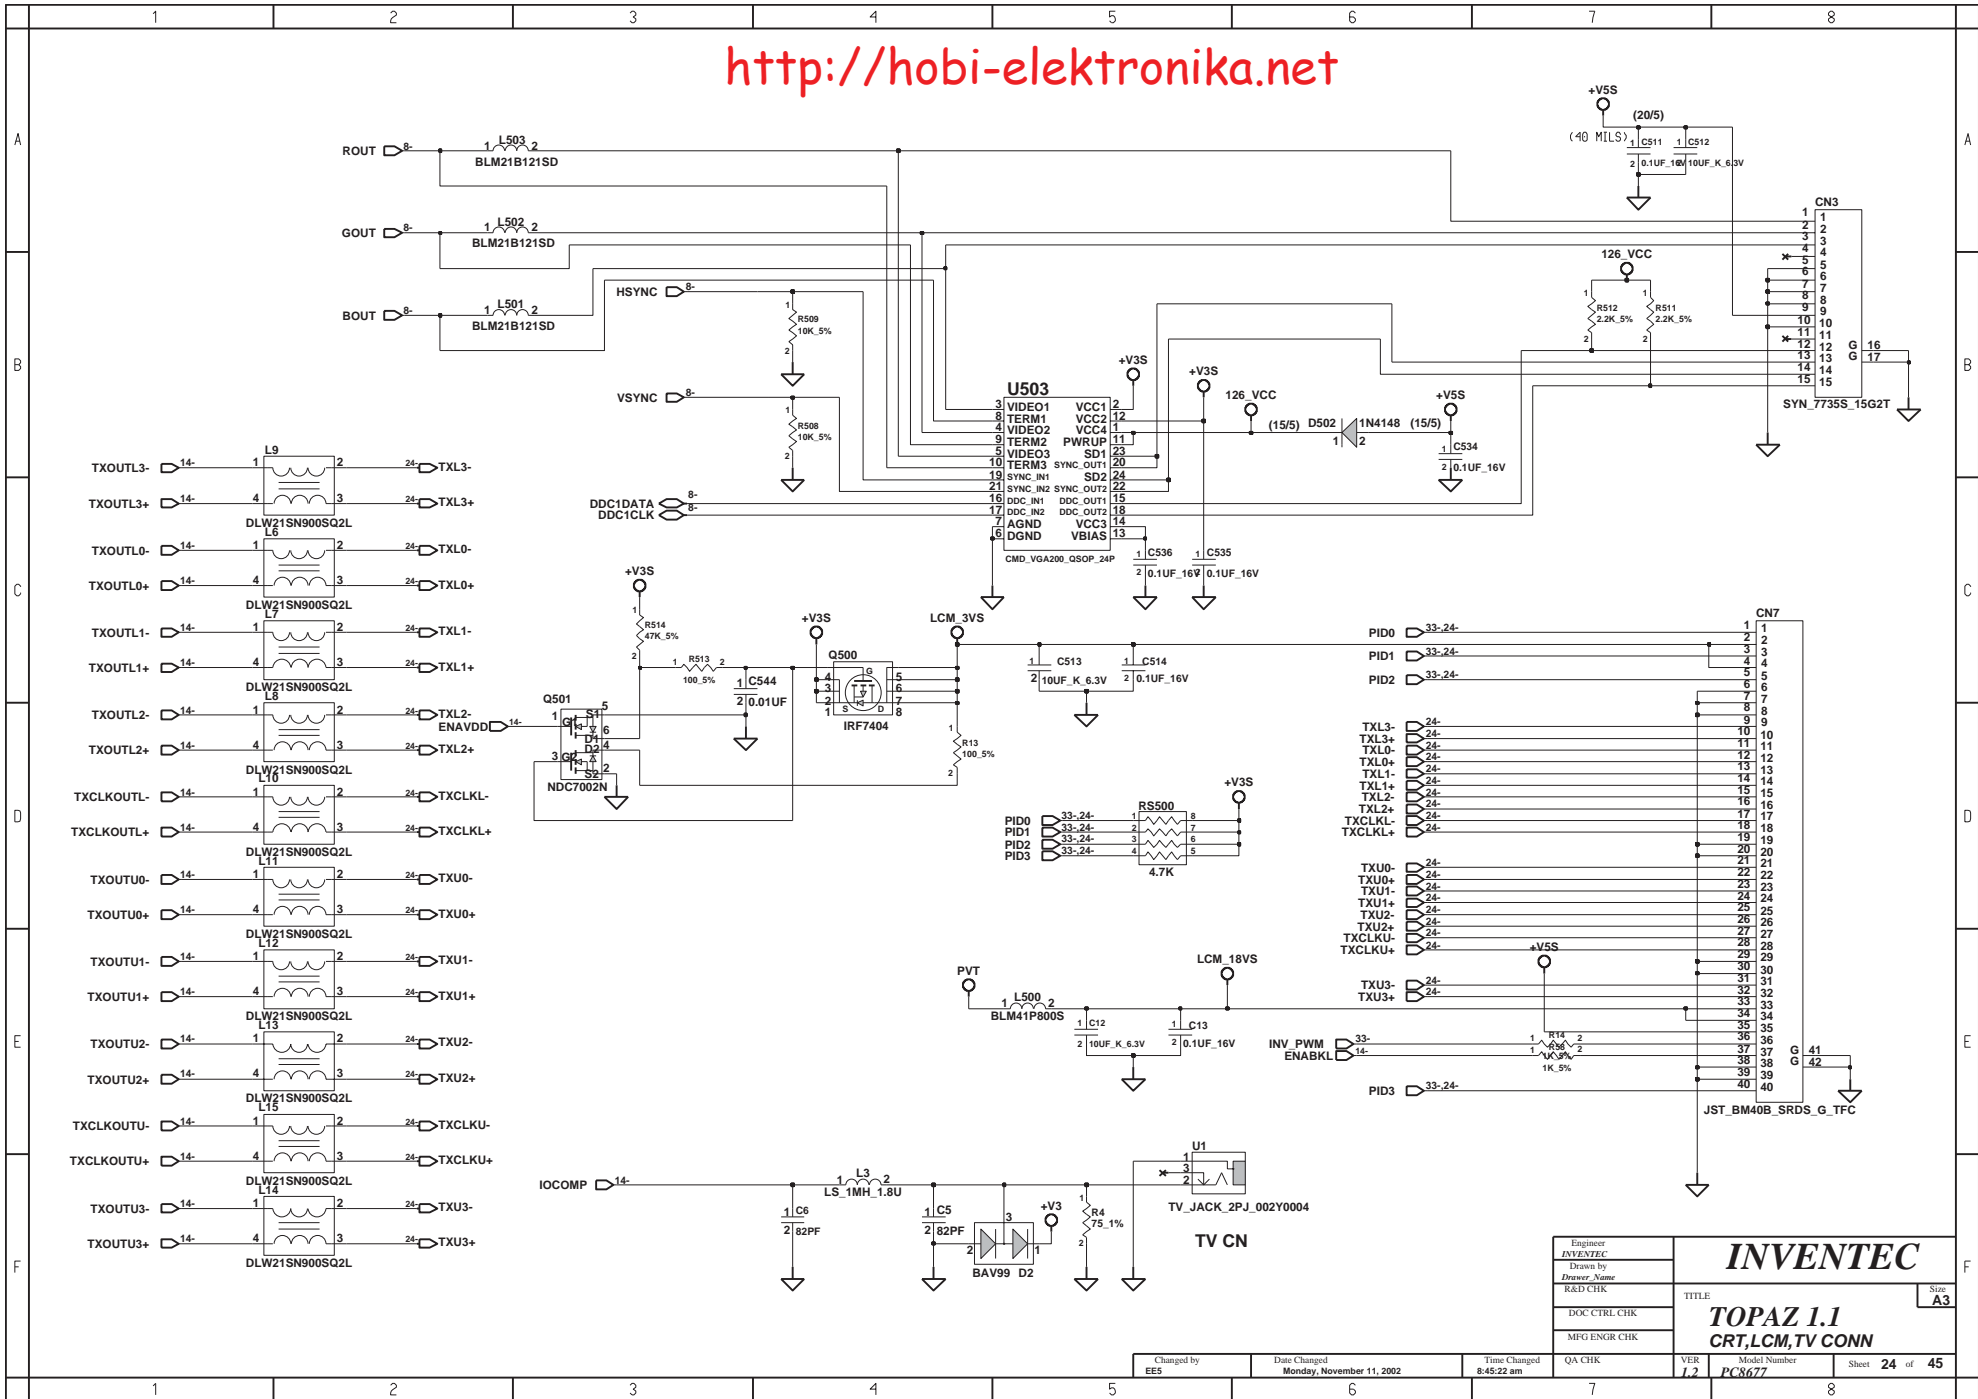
1 2 3 4 5 6 7 8

http://hobi-elektronika.net

A B C D E F

ROUT 8- 1 L503 2 BLM21B121SD
GOUT 8- 1 L502 2 BLM21B121SD
BOUT 8- 1 L501 2 BLM21B121SD
HSYNC 8-
R509 10K_5%
VSYNC 8-
R508 10K_5%
DDC1DATA 8-
DDC1CLK 8-

+V5S
(20/5)
(40 MILS)
C511 0.1UF_16V
C512 10UF_K_6.3V
CN3
126_VCC
R512 2.2K_5%
R511 2.2K_5%
G 16
G 17
SYN_7735S_15G2T

U503
3 VIDEO1 VCC1 2
8 TERM1 VCC2 12
4 VIDEO2 VCC4 1
9 TERM2 PWRUP 11
5 VIDEO3 SD1 23
10 TERM3 SYNC_OUT1 20
19 SYNC_IN1 SD2 24
21 SYNC_IN2 SYNC_OUT2 22
16 DDC_IN1 DDC_OUT1 15
17 DDC_IN2 DDC_OUT2 18
7 AGND VCC3 14
6 DGND VBIAS 13
CMD_VGA200_QSOP_24P
+V3S
+V3S
126_VCC
(15/5) D502 1N4148 (15/5)
+V5S
C534 0.1UF_16V
C536 0.1UF_16V
C535 0.1UF_16V

TXOUTL3- 14- L9 24- TXL3-
TXOUTL3+ 14- 24- TXL3+
DLW21SN900SQ2L
TXOUTL0- 14- L6 24- TXL0-
TXOUTL0+ 14- 24- TXL0+
DLW21SN900SQ2L
TXOUTL1- 14- L7 24- TXL1-
TXOUTL1+ 14- 24- TXL1+
DLW21SN900SQ2L
TXOUTL2- 14- L8 24- TXL2-
TXOUTL2+ 14- 24- TXL2+
DLW21SN900SQ2L
TXCLKOUTL- 14- L10 24- TXCLKL-
TXCLKOUTL+ 14- 24- TXCLKL+
DLW21SN900SQ2L
TXOUTU0- 14- L11 24- TXU0-
TXOUTU0+ 14- 24- TXU0+
DLW21SN900SQ2L
TXOUTU1- 14- L12 24- TXU1-
TXOUTU1+ 14- 24- TXU1+
DLW21SN900SQ2L
TXOUTU2- 14- L13 24- TXU2-
TXOUTU2+ 14- 24- TXU2+
DLW21SN900SQ2L
TXCLKOUTU- 14- L15 24- TXCLKU-
TXCLKOUTU+ 14- 24- TXCLKU+
DLW21SN900SQ2L
TXOUTU3- 14- L14 24- TXU3-
TXOUTU3+ 14- 24- TXU3+
DLW21SN900SQ2L

+V3S
R514 47K_5%
R513 100_5%
C544 0.01UF
Q501
ENAVDD 14-
G1 S1 D1 D2 G2 S2
NDC7002N
+V3S
Q500
IRF7404
LCM_3VS
R13 100_5%
C513 10UF_K_6.3V
C514 0.1UF_16V

CN7
PID0 33-,24-
PID1 33-,24-
PID2 33-,24-
TXL3- TXL3+ TXL0- TXL0+ TXL1- TXL1+ TXL2- TXL2+ TXCLKL- TXCLKL+ 24-
TXU0- TXU0+ TXU1- TXU1+ TXU2- TXU2+ TXCLKU- TXCLKU+ 24-
+V5S
TXU3- TXU3+ 24-
INV_PWM 33-
ENABKL 14-
R14 R56 1K_5%
PID3 33-,24-
G 41
G 42
JST_BM40B_SRDS_G_TFC

+V3S
RS500
PID0 PID1 PID2 PID3 33-,24-
4.7K

PVT
LCM_18VS
L500 BLM41P800S
C12 10UF_K_6.3V
C13 0.1UF_16V

IOCOMP 14-
L3 LS_1MH_1.8U
C6 82PF
C5 82PF
BAV99 D2
+V3
R4 75_1%
U1
TV_JACK_2PJ_002Y0004
TV CN

Engineer INVENTEC
Drawn by Drawer_Name
R&D CHK
DOC CTRL CHK
MFG ENGR CHK
QA CHK
INVENTEC
TITLE
TOPAZ 1.1
CRT,LCM,TV CONN
Size A3
Changed by EE5
Date Changed Monday, November 11, 2002
Time Changed 8:45:22 am
VER 1.2
Model Number PC8677
Sheet 24 of 45